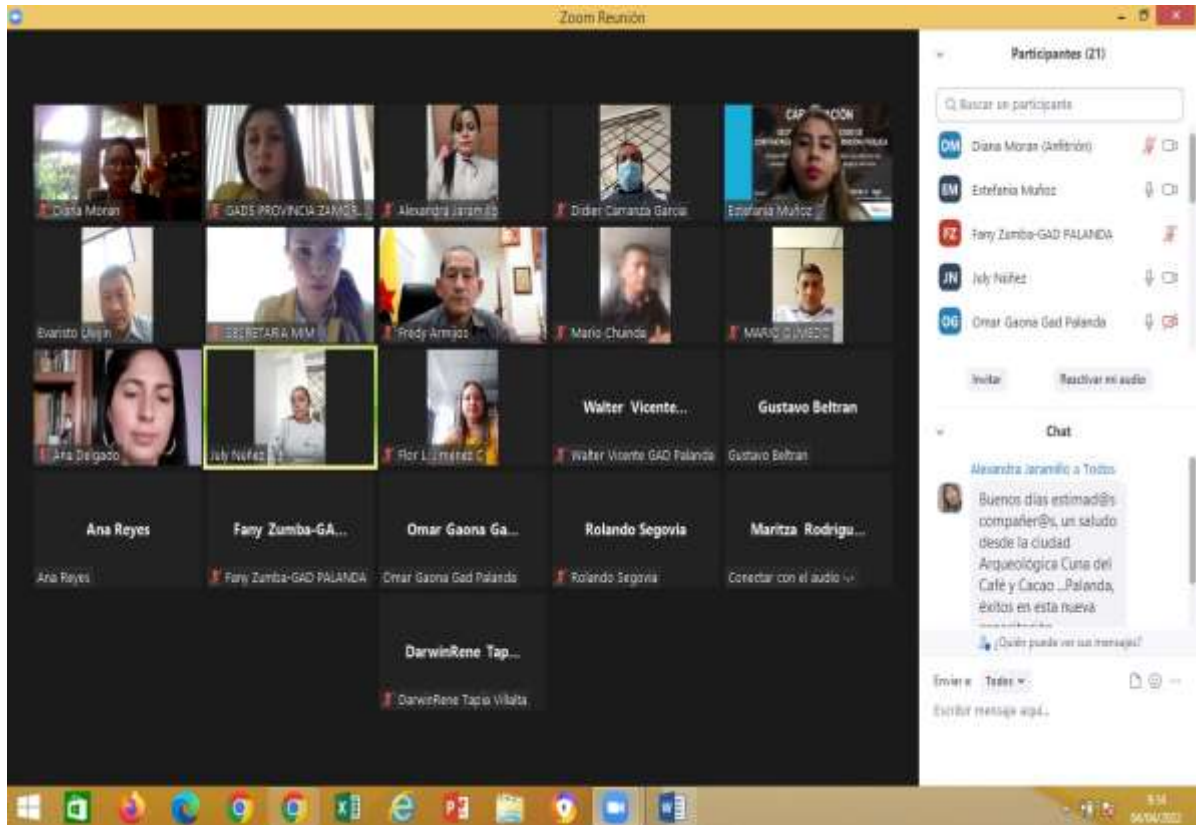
Zoom Reunión

Participantes (21)

Buscar un participante

DM Diana Moran (Anfitrión)

EM Estefania Muñoz

FZ Fany Zumba-GAD PALANDA

JN July Nuñez

OG Omar Gaona Gad Palanda

Invitar

Reactivar mi audio

Chat

Alexandra Jaramillo a Todos

Buenos días estimad@s compañer@s, un saludo desde la ciudad Arqueológica Cuna del Café y Cacao ...Palanda, éxitos en esta nueva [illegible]

¿Quién puede ver sus mensajes?

Enviar a: Todos

Escribir mensaje aquí...

CAPACITACIÓN

Diana Moran

GADS PROVINCIA ZAMOR...

Alexandra Jaramillo

Didier Carranza Garcia

Estefania Muñoz

Evaristo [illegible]

SECRETARIA MM

Fredy Armijos

Mario Chunda

MARIO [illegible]

Ana Delgado

July Nuñez

Flor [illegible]

Walter Vicente...

Walter Vicente GAD Palanda

Gustavo Beltran

Gustavo Beltran

Ana Reyes

Ana Reyes

Fany Zumba-GA...

Fany Zumba-GAD PALANDA

Omar Gaona Ga...

Omar Gaona Gad Palanda

Rolando Segovia

Rolando Segovia

Maritza Rodrigu...

Conectar con el audio

DarwinRene Tap...

DarwinRene Tapia Villalta

9:14
04/04/2022